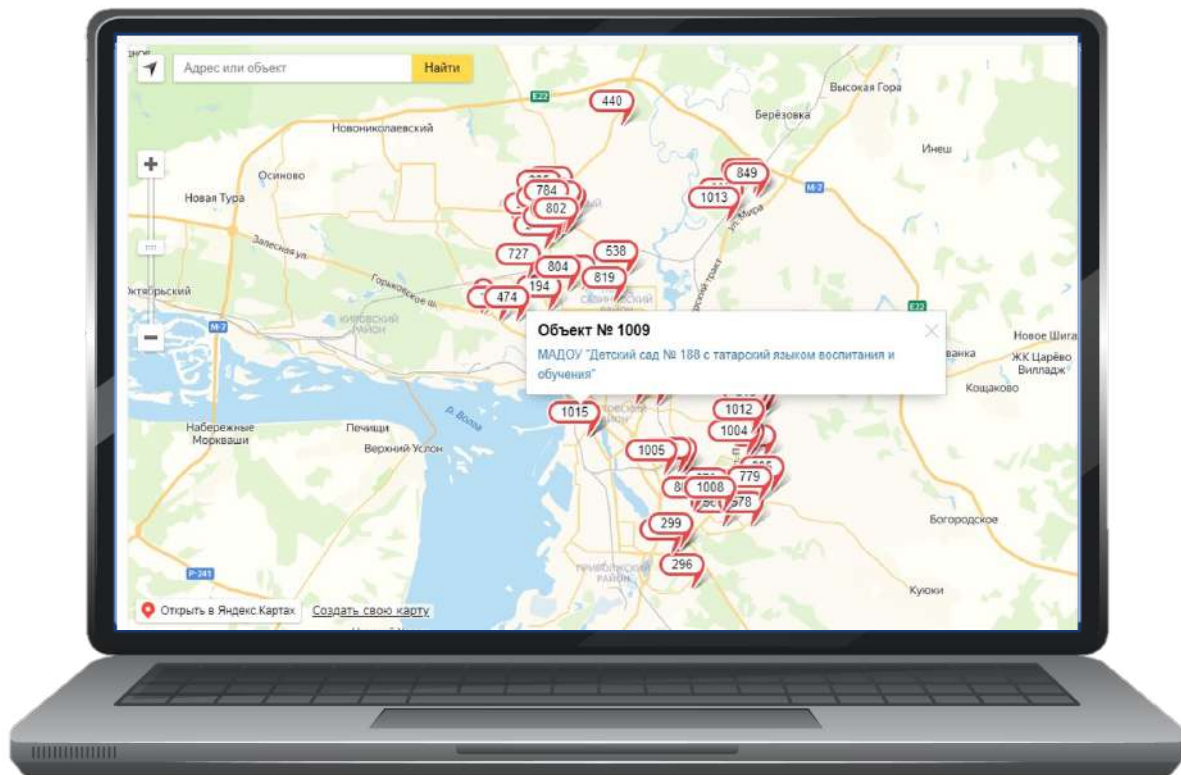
Адрес или объект
Найти
440
E22
Высокая Гора
Березовка
Новониколаевский
Инеш
Осиново
849
Новая Тура
784
802
1013
M-7
ул. Мира
Залесская ул.
727
538
804
819
Горьковское ш.
194
474
Октябрьский
Кировский район
M-7
E22
Объект № 1009
МАДОУ "Детский сад № 188 с татарский языком воспитания и обучения"
Новое Шигалеево
ЖК Царёво Вилладж
Кощаково
1015
1012
Набережные Моркваши
Печищи
р. Волга
1004
Верхний Услон
1005
779
1008
578
299
Богородское
296
P-241
Приволжский район
Куюки
Открыть в Яндекс.Картах
Создать свою карту